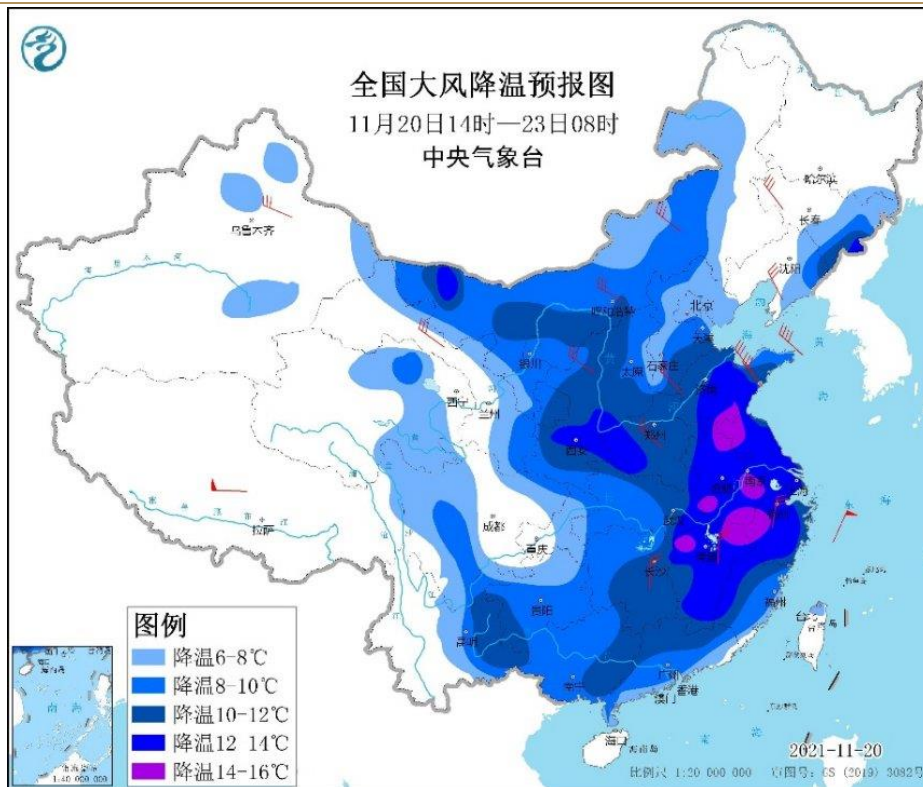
全国大风降温预报图
11月20日14时—23日08时
中央气象台

乌鲁木齐
哈尔滨
长春
沈阳
呼和浩特
北京
天津
银川
太原
石家庄
西宁
兰州
西安
郑州
济南
南京
合肥
上海
武汉
杭州
成都
重庆
长沙
南昌
福州
拉萨
贵阳
昆明
南宁
广州
香港
澳门
台北
海口

图例
降温6-8℃
降温8-10℃
降温10-12℃
降温12 14℃
降温14-16℃

2021-11-20
比例尺 1:20 000 000
审图号:GS (2019) 3082号
1:40 000 000